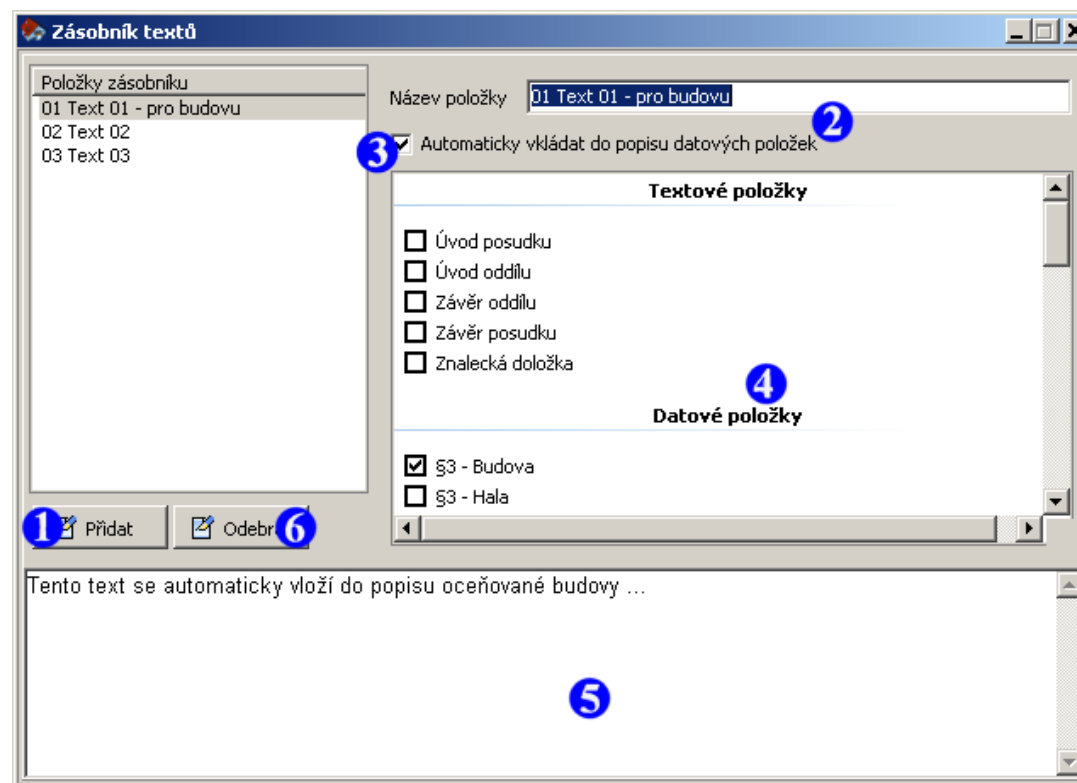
Zásobník textů

Položky zásobníku
01 Text 01 - pro budovu
02 Text 02
03 Text 03

Název položky 01 Text 01 - pro budovu

2

3 Automaticky vkládat do popisu datových položek

Textové položky

Úvod posudku
Úvod oddílu
Závěr oddílu
Závěr posudku
Znalecká doložka

4

Datové položky

§3 - Budova
§3 - Hala

1 Přidat

Odebr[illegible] 6

Tento text se automaticky vloží do popisu oceňované budovy ...

5